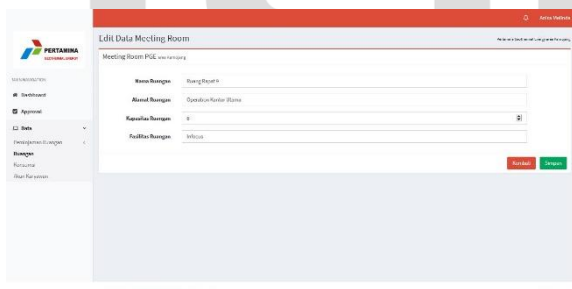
Annisa Wulanda

PERTAMINA
GEOTHERMAL ENERGY

NAVIGATION

Dashboard

Approval

Data

Peminjaman Ruangan

Ruangan

Personal

Akun Karyawan

Edit Data Meeting Room

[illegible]

Meeting Room PGE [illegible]

Nama Ruangan | Ruang Rapat 9

Alamat Ruangan | Operation Kantor Utama

Kapasitas Ruangan | 8

Fasilitas Ruangan | Infocus

Kembali | Simpan